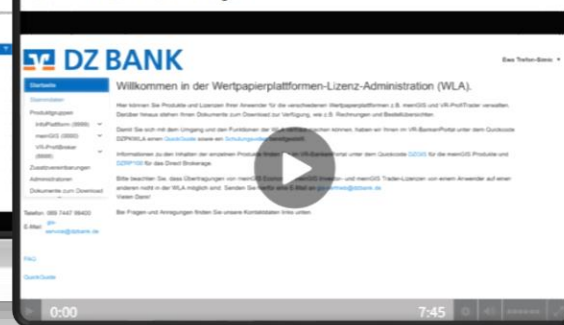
DZ BANK

Ewa Treber-Banic

Willkommen in der Wertpapierplattformen-Lizenz-Administration (WLA).

Startseite
Stammdaten
Produktgruppen
InfoPlattform (8888)
meinGIS (8888)
VR-ProfiBroker (8888)
Zusatzvereinbarungen
Administratoren
Dokumente zum Download

Hier können Sie Produkte und Lizenzen Ihrer Anwender für die verschiedenen Wertpapierplattformen z.B. meinGIS und VR-ProfiTrader verwalten. Darüber hinaus stehen Ihnen Dokumente zum Download zur Verfügung, wie z.B. Rechnungen und Bestellübersichten.

Damit Sie sich mit dem Umgang und den Funktionen der WLA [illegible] haben wir Ihnen im VR-BankenPortal unter dem Quickcode DZPKWLA einen QuickGuide sowie ein Schulungsvideo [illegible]

Informationen zu den Inhalten der einzelnen Produkte finden Sie im VR-BankenPortal unter dem Quickcode DZGIS für die meinGIS Produkte und DZRP100 für das Direct Brokerage.

Bitte beachten Sie, dass Übertragungen von meinGIS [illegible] meinGIS Trader-Lizenzen von einem Anwender auf einen anderen nicht in der WLA möglich sind. Senden Sie hierfür eine E-Mail an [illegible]@dzbank.de
Vielen Dank!

Bei Fragen und Anregungen finden Sie unsere Kontaktdaten links unten.

Telefon: 069 7447 98400
E-Mail: gis-service@dzbank.de

FAQ
QuickGuide

0:00
7:45